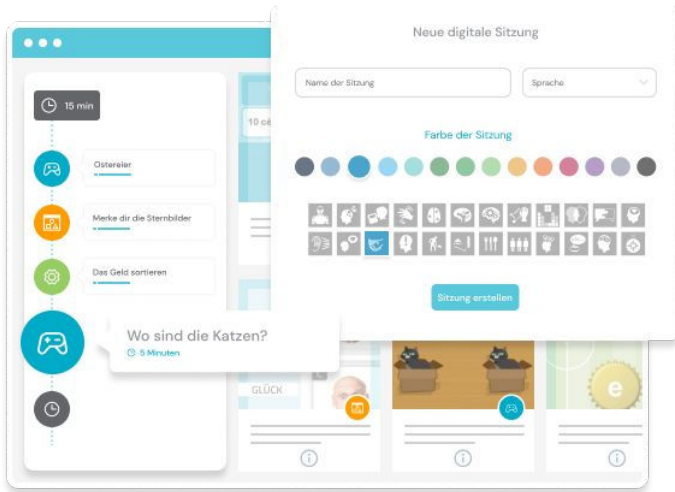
15 min

Ostereier

Merke dir die Sternbilder

Das Geld sortieren

Wo sind die Katzen?

5 Minuten

10 c

GLÜCK

e

Neue digitale Sitzung

Name der Sitzung

Sprache

Farbe der Sitzung

Sitzung erstellen